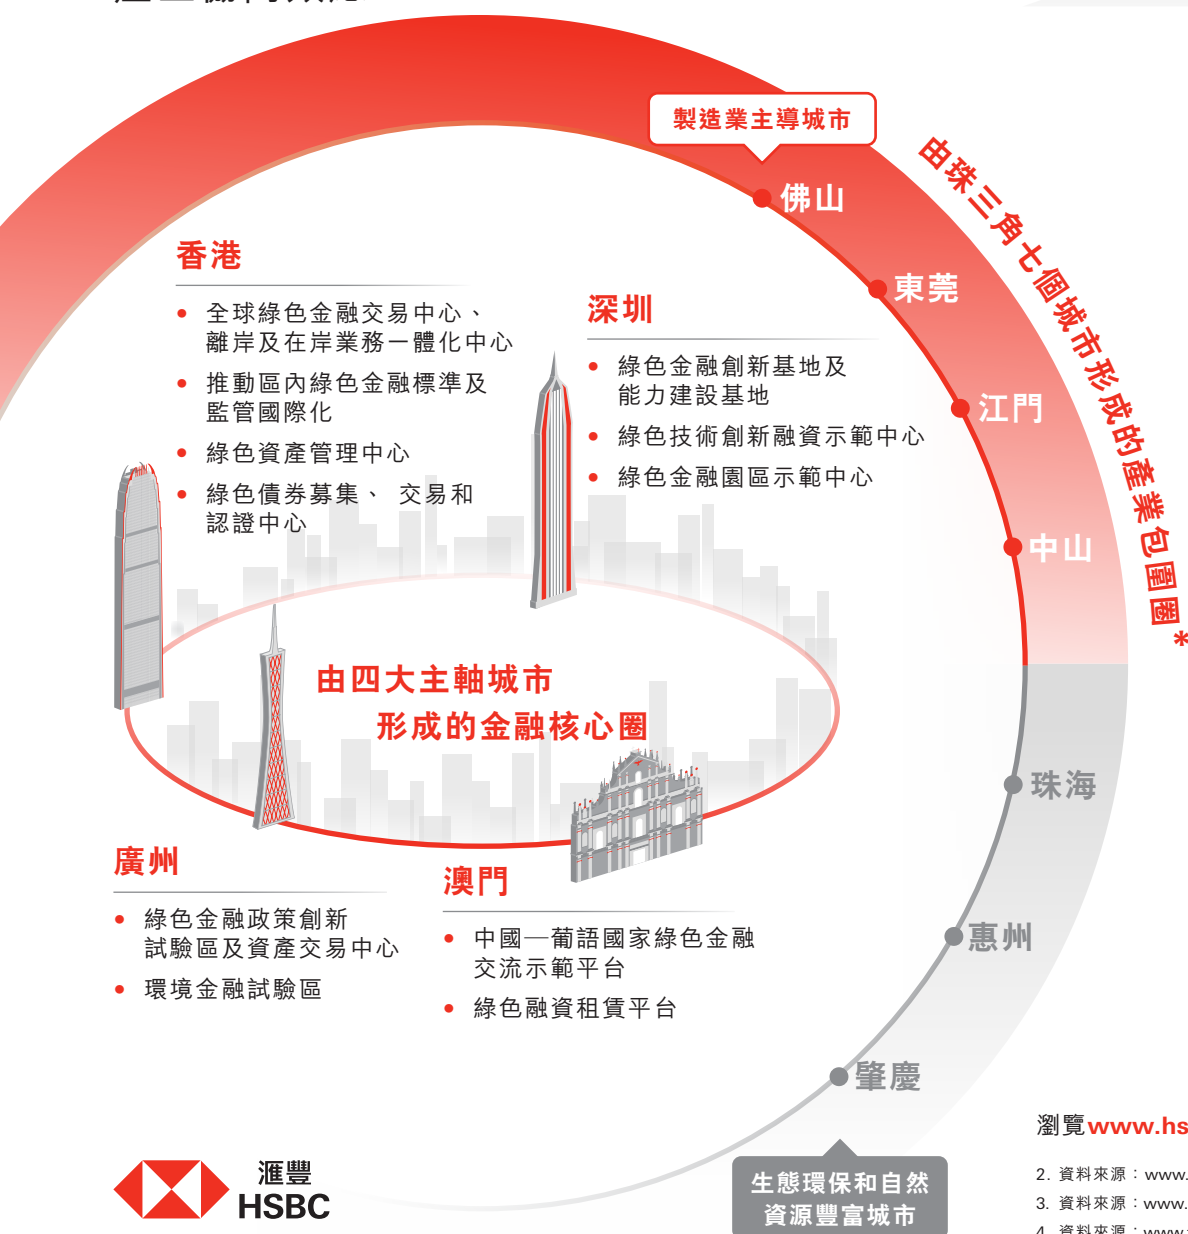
製造業主導城市

佛山

由珠三角七個城市形成的產業包圍圈*

東莞

江門

中山

珠海

惠州

肇慶

香港

• 全球綠色金融交易中心、離岸及在岸業務一體化中心
• 推動區內綠色金融標準及監管國際化
• 綠色資產管理中心
• 綠色債券募集、交易和認證中心

深圳

• 綠色金融創新基地及能力建設基地
• 綠色技術創新融資示範中心
• 綠色金融園區示範中心

由四大主軸城市
形成的金融核心圈

廣州

• 綠色金融政策創新試驗區及資產交易中心
• 環境金融試驗區

澳門

• 中國—葡語國家綠色金融交流示範平台
• 綠色融資租賃平台

滙豐
HSBC

生態環保和自然
資源豐富城市

瀏覽www.hs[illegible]

2. 資料來源：www.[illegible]
3. 資料來源：www.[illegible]
4. 資料來源：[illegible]